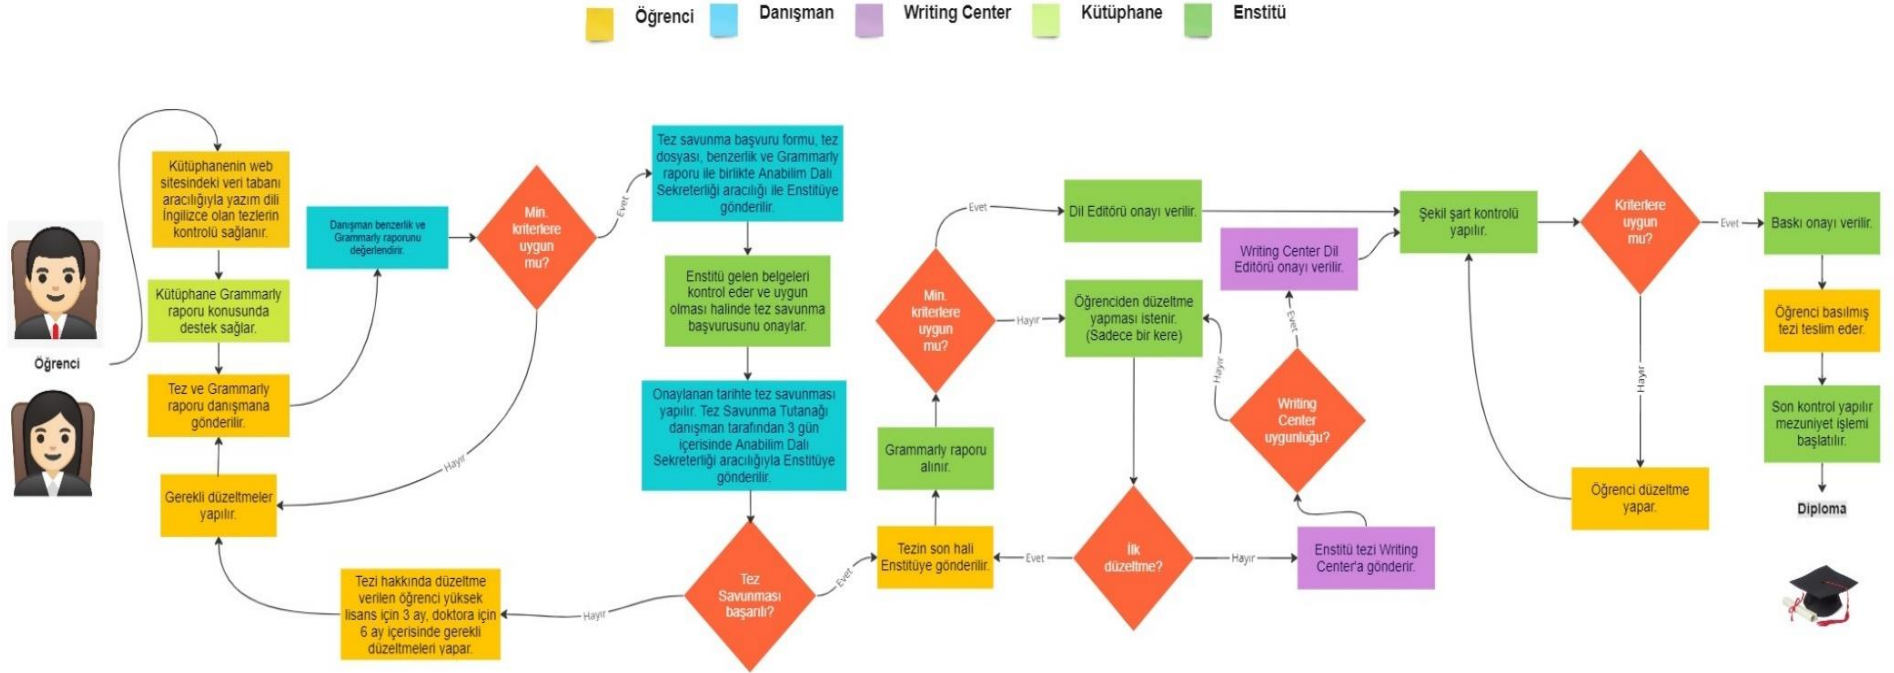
Öğrenci Danışman Writing Center Kütüphane Enstitü

Öğrenci

Kütüphanenin web sitesindeki veri tabanı aracılığıyla yazım dili İngilizce olan tezlerin kontrolü sağlanır.

Kütüphane Grammarly raporu konusunda destek sağlar.

Tez ve Grammarly raporu danışmana gönderilir.

Gerekli düzeltmeler yapılır.

Danışman benzerlik ve Grammarly raporunu değerlendirir.

Min. kriterlere uygun mu?

Evet

Hayır

Tez savunma başvuru formu, tez dosyası, benzerlik ve Grammarly raporu ile birlikte Anabilim Dalı Sekreterliği aracılığı ile Enstitüye gönderilir.

Enstitü gelen belgeleri kontrol eder ve uygun olması halinde tez savunma başvurusunu onaylar.

Onaylanan tarihte tez savunması yapılır. Tez Savunma Tutanağı danışman tarafından 3 gün içerisinde Anabilim Dalı Sekreterliği aracılığıyla Enstitüye gönderilir.

Tez Savunması başarılı?

Hayır

Tezi hakkında düzeltme verilen öğrenci yüksek lisans için 3 ay, doktora için 6 ay içerisinde gerekli düzeltmeleri yapar.

Evet

Tezin son hali Enstitüye gönderilir.

Grammarly raporu alınır.

Min. kriterlere uygun mu?

Evet

Hayır

Dil Editörü onayı verilir.

Öğrenciden düzeltme yapması istenir. (Sadece bir kere)

İlk düzeltme?

Evet

Hayır

Enstitü tezi Writing Center'a gönderir.

Writing Center uygunluğu?

Hayır

Evet

Writing Center Dil Editörü onayı verilir.

Şekil şart kontrolü yapılır.

Kriterlere uygun mu?

Evet

Hayır

Öğrenci düzeltme yapar.

Baskı onayı verilir.

Öğrenci basılmış tezi teslim eder.

Son kontrol yapılır mezuniyet işlemi başlatılır.

Diploma